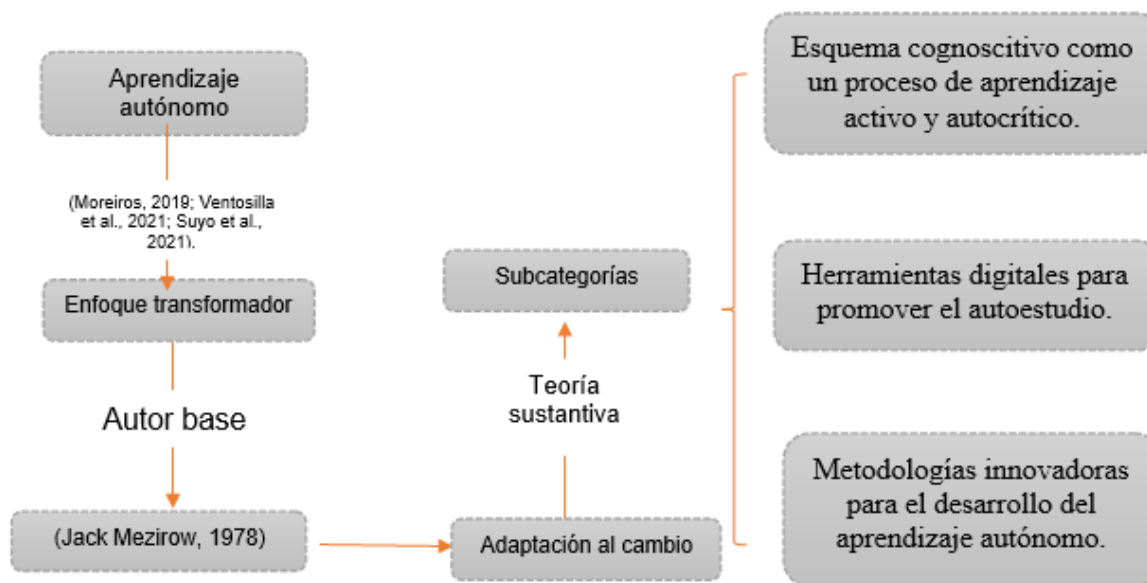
Aprendizaje autónomo

(Moreiros, 2019; Ventosilla et al., 2021; Suyo et al., 2021).

Enfoque transformador

Autor base

(Jack Mezirow, 1978)

Adaptación al cambio

Teoría sustantiva

Subcategorías

Esquema cognoscitivo como un proceso de aprendizaje activo y autocrítico.

Herramientas digitales para promover el autoestudio.

Metodologías innovadoras para el desarrollo del aprendizaje autónomo.